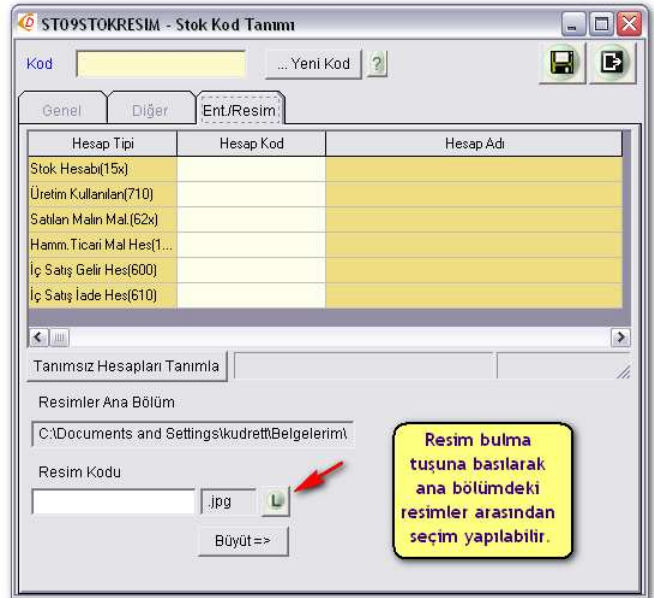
ST09STOKRESIM - Stok Kod Tanımı

Kod

... Yeni Kod ?

Genel Diğer Ent./Resim

| Hesap Tipi | Hesap Kod | Hesap Adı |
|---|---|---|
| Stok Hesabı(15x) | | |
| Üretim Kullanılan(710) | | |
| Satılan Malın Mal.(62x) | | |
| Hamm.Ticari Mal Hes(1... | | |
| İç Satış Gelir Hes(600) | | |
| İç Satış İade Hes(610) | | |

Tanımsız Hesapları Tanımla

Resimler Ana Bölüm

C:\Documents and Settings\kudrett\Belgelerim\

Resim Kodu

.jpg

Büyüt =>

Resim bulma tuşuna basılarak ana bölümdeki resimler arasından seçim yapılabilir.